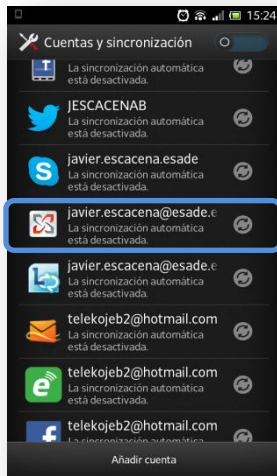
15:24

Cuentas y sincronización

La sincronización automática está desactivada.

JESCACENAB
La sincronización automática está desactivada.

javier.escacena.esade
La sincronización automática está desactivada.

javier.escacena@esade.e
La sincronización automática está desactivada.

javier.escacena@esade.e
La sincronización automática está desactivada.

telekojeb2@hotmail.com
La sincronización automática está desactivada.

telekojeb2@hotmail.com
La sincronización automática está desactivada.

telekojeb2@hotmail.com
La sincronización automática está desactivada.

Añadir cuenta